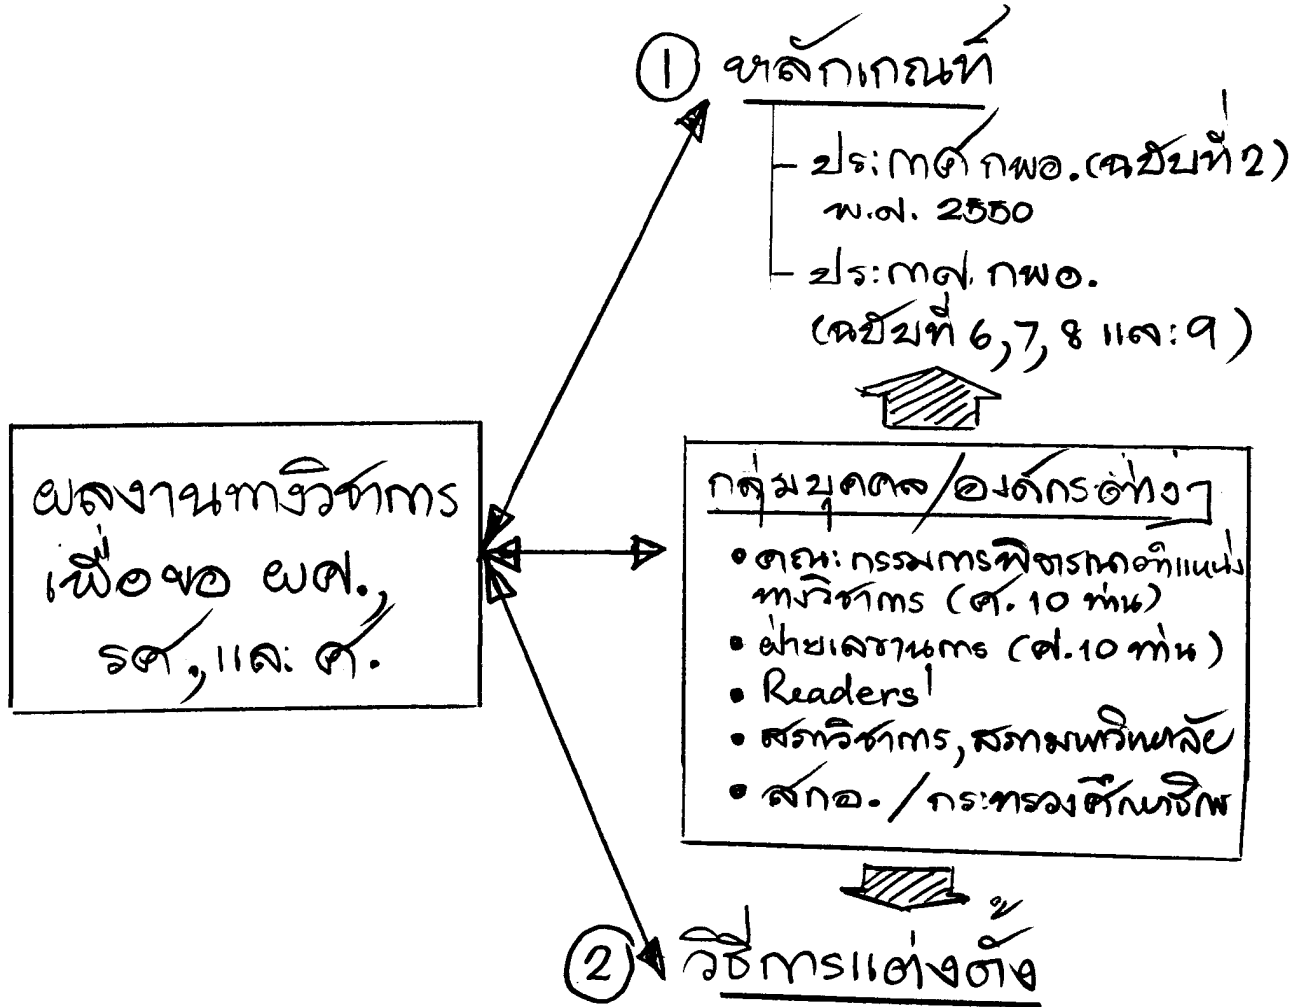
ผลงานทางวิชาการ เพื่อขอ ผศ., รศ., และ ศ.

① หลักเกณฑ์

- ประกาศ กพอ. (ฉบับที่ 2) พ.ศ. 2550
- ประกาศ กพอ. (ฉบับที่ 6, 7, 8 และ 9)

กลุ่มบุคคล/องค์กรต่างๆ

- คณะกรรมการพิจารณาตำแหน่งทางวิชาการ (ศ. 10 ท่าน)
- ฝ่ายเลขานุการ (ศ. 10 ท่าน)
- Readers$^1$
- สภาวิชาการ, สภามหาวิทยาลัย
- สกอ./กระทรวงศึกษาธิการ

② วิธีการแต่งตั้ง